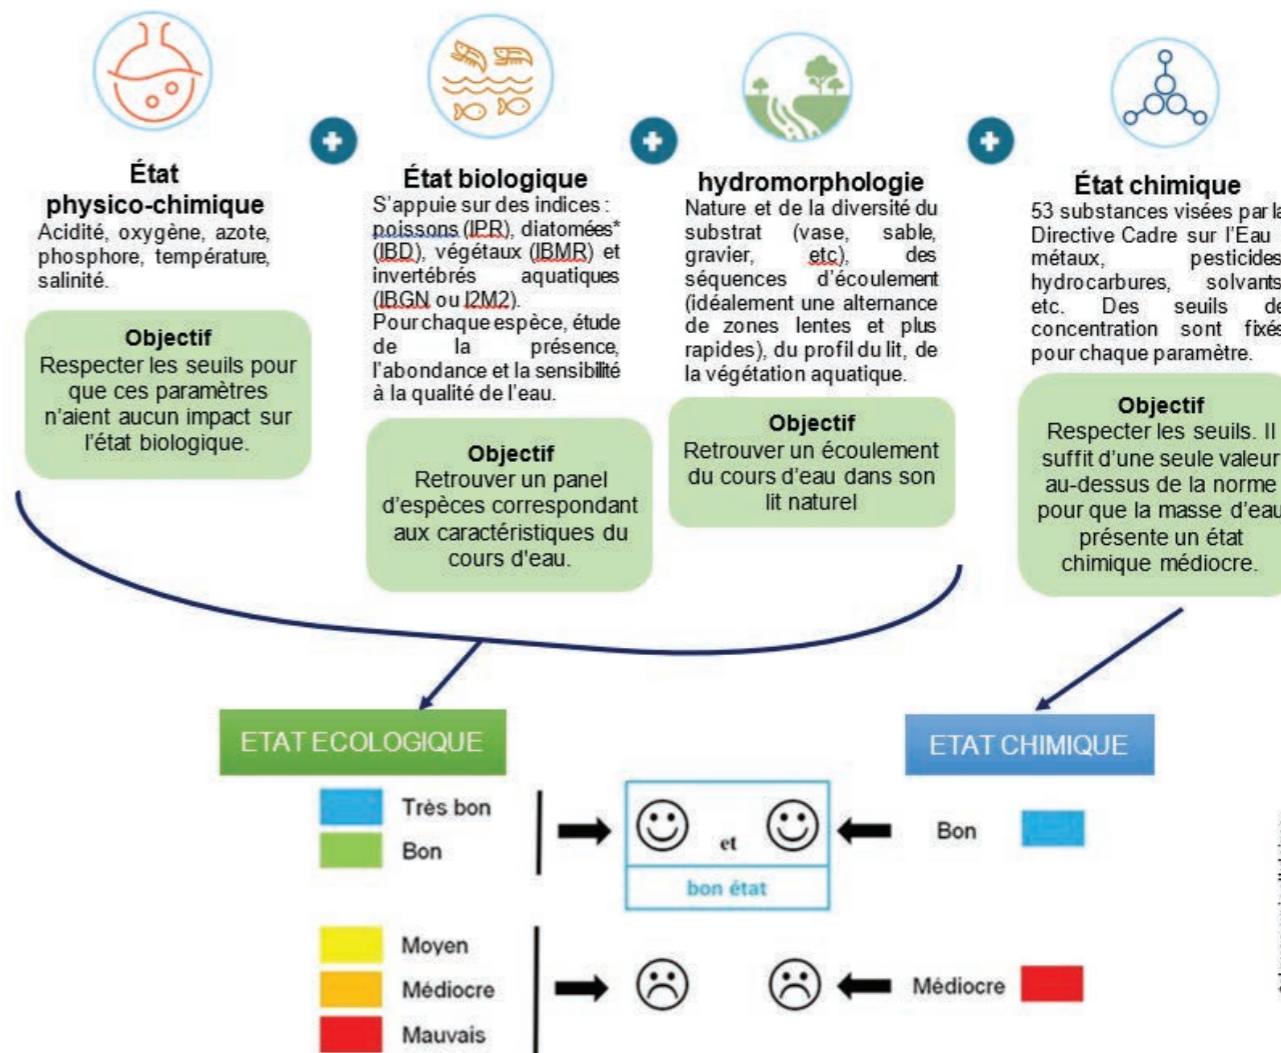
État physico-chimique
Acidité, oxygène, azote, phosphore, température, salinité.

Objectif
Respecter les seuils pour que ces paramètres n'aient aucun impact sur l'état biologique.

État biologique
S'appuie sur des indices : poissons (IPR), diatomées* (IBD), végétaux (IBMR) et invertébrés aquatiques (IBGN ou I2M2).
Pour chaque espèce, étude de la présence, l'abondance et la sensibilité à la qualité de l'eau.

Objectif
Retrouver un panel d'espèces correspondant aux caractéristiques du cours d'eau.

hydromorphologie
Nature et de la diversité du substrat (vase, sable, gravier, etc), des séquences d'écoulement (idéalement une alternance de zones lentes et plus rapides), du profil du lit, de la végétation aquatique.

Objectif
Retrouver un écoulement du cours d'eau dans son lit naturel

État chimique
53 substances visées par la Directive Cadre sur l'Eau : métaux, pesticides, hydrocarbures, solvants etc. Des seuils de concentration sont fixés pour chaque paramètre.

Objectif
Respecter les seuils. Il suffit d'une seule valeur au-dessus de la norme pour que la masse d'eau présente un état chimique médiocre.

ETAT ECOLOGIQUE

ETAT CHIMIQUE

Très bon
Bon

et

bon état

Bon

Moyen
Médiocre
Mauvais

Médiocre